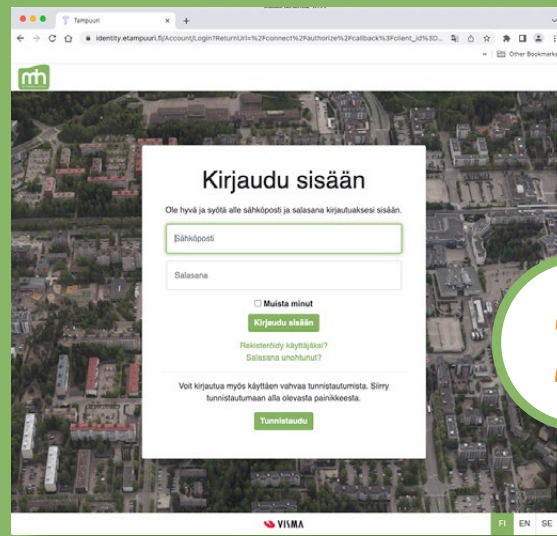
Tampuuri

identity.etampuuri.fi/Account/Login?ReturnUrl=%2Fconnect%2Fauthorize%2Fcallback%3Fclient_id%3D...

Other Bookmarks

Kirjaudu sisään

Ole hyvä ja syötä alle sähköposti ja salasana kirjautuaksesi sisään.

Sähköposti

Salasana

Muista minut

Kirjaudu sisään

Rekisteröidy käyttäjäksi?

Salasana unohtunut?

Voit kirjautua myös käyttäen vahvaa tunnistautumista. Siirry tunnistautumaan alla olevasta painikkeesta.

Tunnistaudu

VISMA

FI EN SE